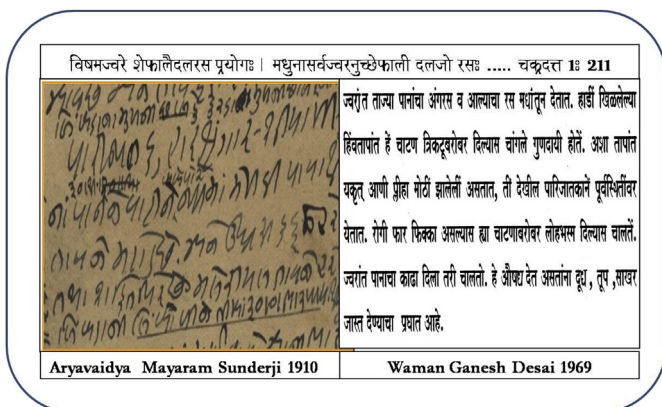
विषमज्वरे शेफालैदलरस प्रयोगः | मधुनासर्वज्वरनुच्छेफाली दलजो रसः ..... चक्रदत्त 1: 211

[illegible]

ज्वरांत ताज्या पानांचा अंगरस व आल्याचा रस मधांतून देतात. हाडीं खिळलेल्या हिंवतापांत हें चाटण त्रिकटूबरोबर दिल्यास चांगले गुणदायी होतें. अशा तापांत यकृत आणी प्लीहा मोठीं झालेलीं असतात, ती देखील पारिजातकानें पूर्वस्थितीवर येतात. रोगी फार फिक्का असल्यास ह्या चाटणाबरोबर लोहभस्म दिल्यास चालतें. ज्वरांत पानाचा काढा दिला तरी चालतो. हे औषध देत असतांना दूध , तूप ,साखर जास्त देण्याचा प्रघात आहे.

| Aryavaidya Mayaram Sunderji 1910 | Waman Ganesh Desai 1969 |
|---|---|